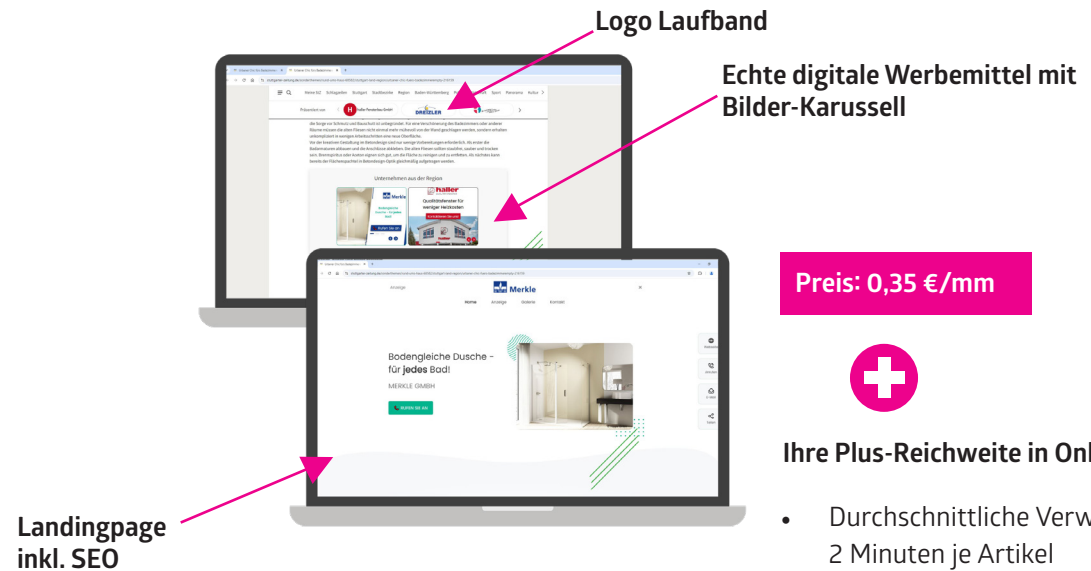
Logo Laufband

Echte digitale Werbemittel mit Bilder-Karussell

Präsentiert von

DREIZLER

Unternehmen aus der Region

Merkle

haller

Qualitätsfenster für weniger Heizkosten

Preis: 0,35 €/mm

Anzeige

Merkle

Home Anzeige Galerie Kontakt

Bodengleiche Dusche - für jedes Bad!

MERKLE GMBH

RUFEN SIE AN

Ihre Plus-Reichweite in Onl

• Durchschnittliche Verw 2 Minuten je Artikel

Landingpage inkl. SEO